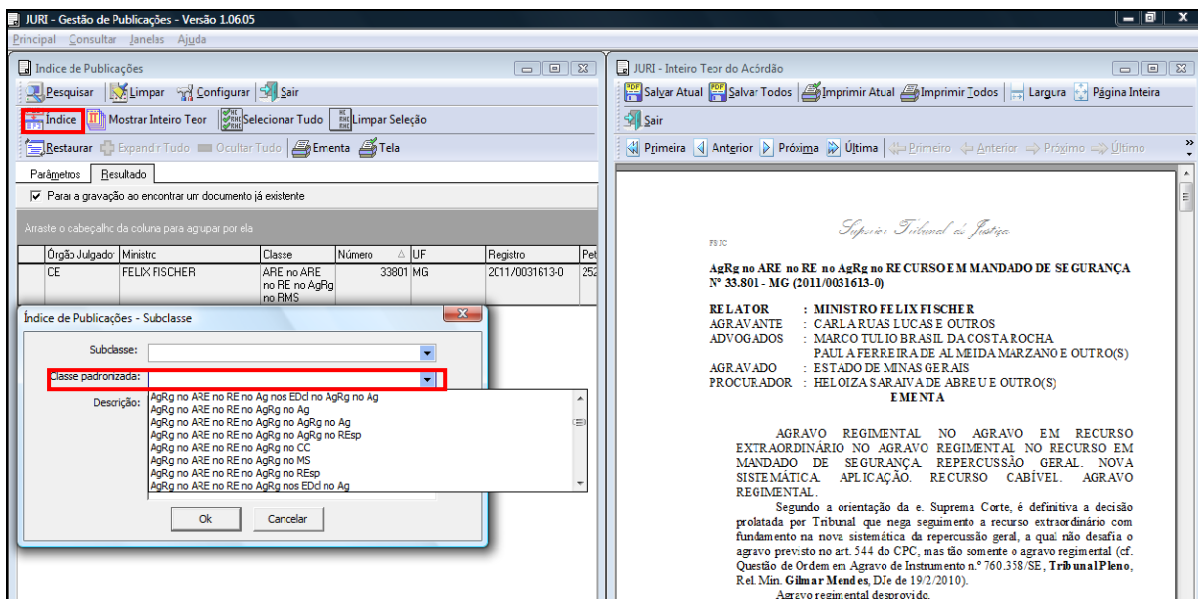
JURI - Gestão de Publicações - Versão 1.06.05
Principal Consultar Janelas Ajuda

Índice de Publicações
Pesquisar Limpar Configurar Sair
Índice Mostrar Inteiro Teor Selecionar Tudo Limpar Seleção
Restaurar Expandir Tudo Ocultar Tudo Ementa Tela
Parâmetros Resultado
Parar a gravação ao encontrar um documento já existente
Arraste o cabeçalho da coluna para agrupar por ela

| Órgão Julgador | Ministro | Classe | Número | UF | Registro | Pet |
|---|---|---|---|---|---|---|
| CE | FELIX FISCHER | ARE no ARE no RE no AgRg no RMS | 33801 | MG | 2011/0031613-0 | 252 |

Índice de Publicações - Subclasse
Subclasse:
Classe padronizada:
Descrição:
AgRg no ARE no RE no Ag nos EDcl no AgRg no Ag
AgRg no ARE no RE no AgRg no Ag
AgRg no ARE no RE no AgRg no AgRg no Ag
AgRg no ARE no RE no AgRg no AgRg no REsp
AgRg no ARE no RE no AgRg no CC
AgRg no ARE no RE no AgRg no MS
AgRg no ARE no RE no AgRg no REsp
AgRg no ARE no RE no AgRg nos EDcl no Ag
Ok Cancelar

JURI - Inteiro Teor do Acórdão
Salvar Atual Salvar Todos Imprimir Atual Imprimir Todos Largura Página Inteira
Sair
Primeira Anterior Próxima Última Primeiro Anterior Próximo Último

Superior Tribunal de Justiça
FSJC

AgRg no ARE no RE no AgRg no RECURSO EM MANDADO DE SEGURANÇA Nº 33.801 - MG (2011/0031613-0)

RELATOR : MINISTRO FELIX FISCHER
AGRAVANTE : CARLA RUAS LUCAS E OUTROS
ADVOGADOS : MARCO TULIO BRASIL DA COSTA ROCHA
PAULA FERREIRA DE ALMEIDA MARZANO E OUTRO(S)
AGRAVADO : ESTADO DE MINAS GERAIS
PROCURADOR : HELOIZA SARAIVA DE ABREU E OUTRO(S)
EMENTA

AGRAVO REGIMENTAL NO AGRAVO EM RECURSO EXTRAORDINÁRIO NO AGRAVO REGIMENTAL NO RECURSO EM MANDADO DE SEGURANÇA. REPERCUSSÃO GERAL. NOVA SISTEMÁTICA. APLICAÇÃO. RECURSO CABÍVEL. AGRAVO REGIMENTAL.

Segundo a orientação da e. Suprema Corte, é definitiva a decisão prolatada por Tribunal que nega seguimento a recurso extraordinário com fundamento na nova sistemática da repercussão geral, a qual não desafia o agravo previsto no art. 544 do CPC, mas tão somente o agravo regimental (cf. Questão de Ordem em Agravo de Instrumento n.º 760.358/SE, Tribunal Pleno, Rel. Min. Gilmar Mendes, DJe de 19/2/2010).
Agravo regimental desprovido.